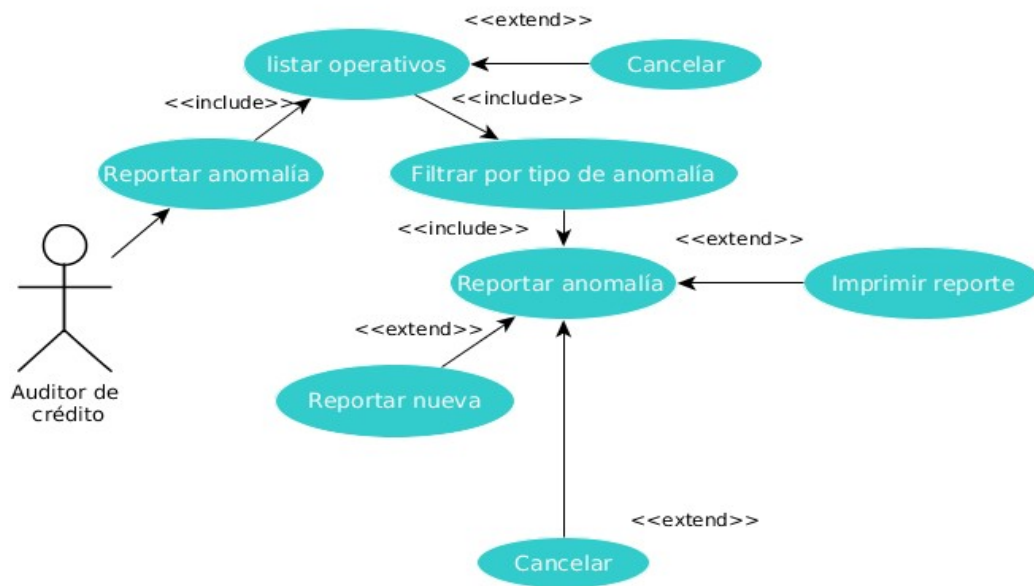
<<extend>>

listar operativos

Cancelar

<<include>>

<<include>>

Reportar anomalía

Filtrar por tipo de anomalía

<<include>>

<<extend>>

Reportar anomalía

Imprimir reporte

<<extend>>

Auditor de crédito

Reportar nueva

<<extend>>

Cancelar